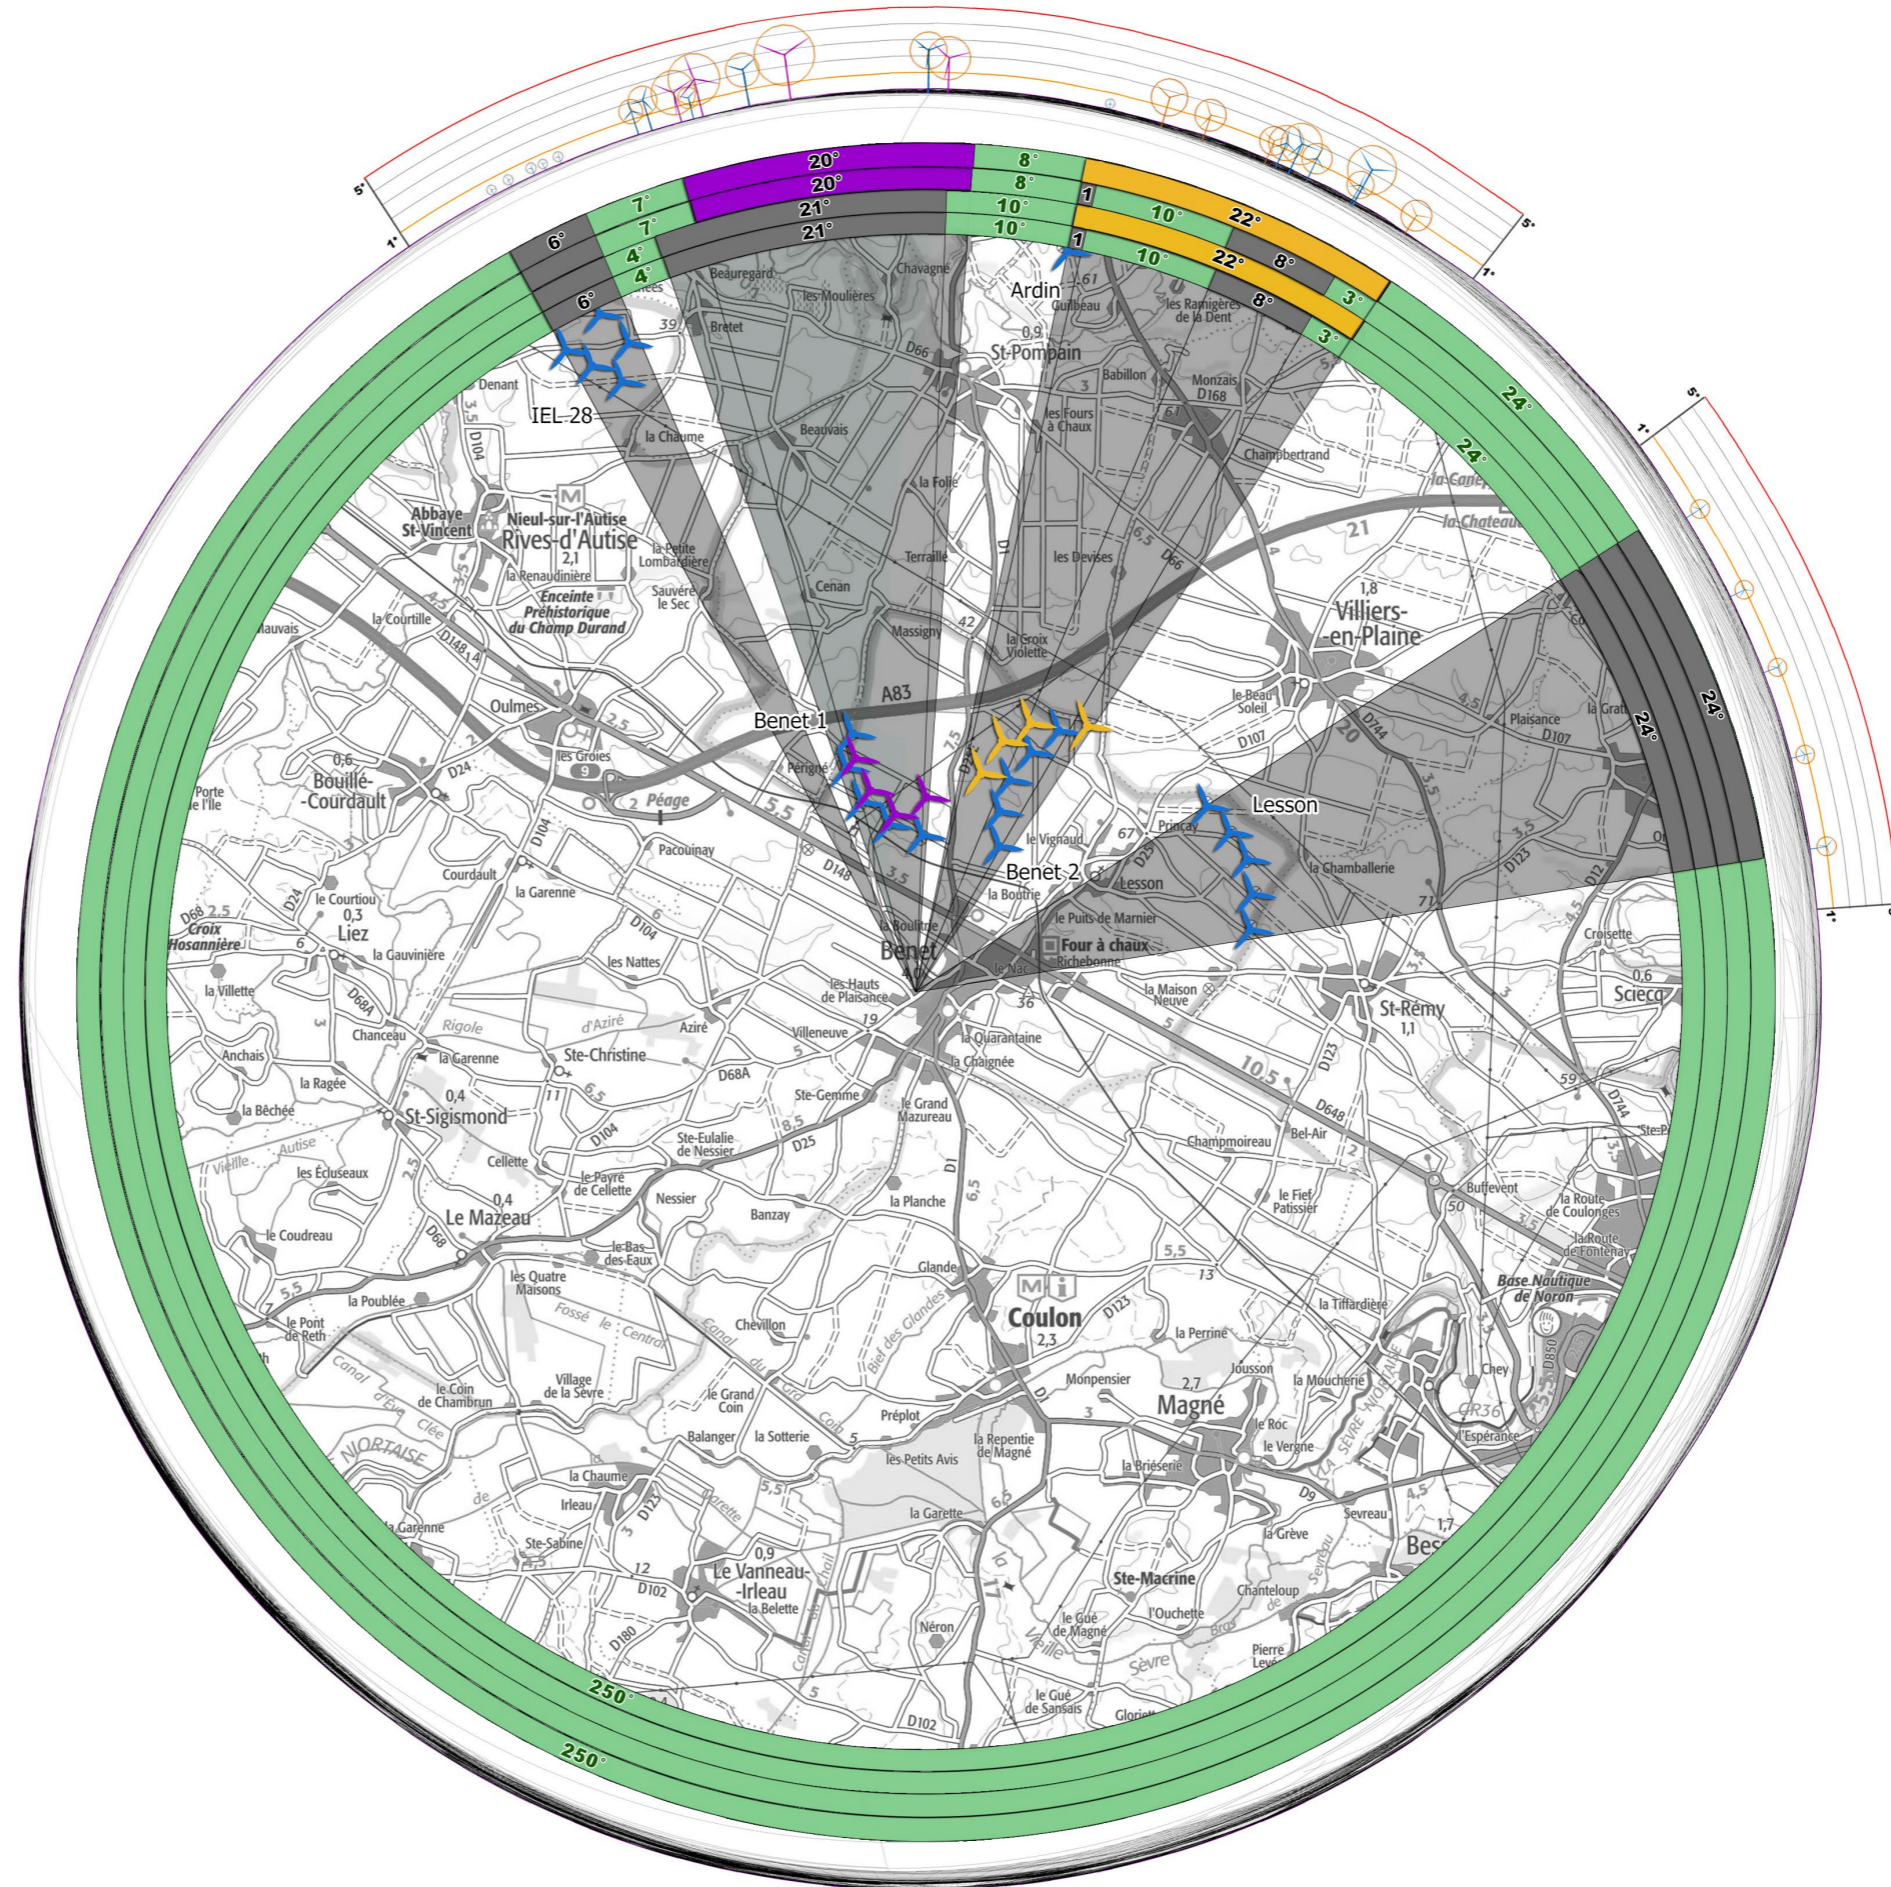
20°
20°
8°
8°
1
1
21°
21°
10°
10°
10°
10°
22°
22°
8°
8°
3°
3°
7°
7°
4°
4°
6°
6°
24°
24°
24°
24°
250°
250°
5°
1°
5°
1°
5°
1°
1°

Ardin
Guilbeau
St-Pompain
Beauregard
Chavagné
les Moulières
Bretet
D66
0,9
IEL 28
Denant
la Chaume
Beauvais
Babillon
les Ramigères de la Dent
Monzais
D168
les Fours à Chaux
Champbertrand
la Folie
Abbaye St-Vincent
Nieul-sur-l'Autise
Rives-d'Autise
2,1
la Renaudinière
Enceinte Préhistorique du Champ Durand
la Petite Lombardière
Sauvère le Sec
Terraillé
les Devises
la Canep
la Chateau
21
Cenan
1,8
Villiers-en-Plaine
la Courtille
Massigny
la Croix Violette
42
A83
Oulmes
Benet 1
le Beau Soleil
D107
Plaisance
D107
la Grat
0,6
Bouillé-Courdault
les Groies
Périgné
D24
Péage
Porte de l'Ile
Lesson
Pacouinay
le Vignaud
Princay
Benet 2
Lesson
la Boutrie
la Chamballerie
Courdault
la Garenne
D148
le Courtiou
0,3
Liez
D68
Croix Hosannière
la Gauvinière
la Bouillère
Benet
le Puits de Marnier
Four à chaux
Richebonne
le Nac
les Nattes
la Villette
les Hauts de Plaisance
la Maison Neuve
St-Rémy
1,1
Croisette
0,6
Sciecq
D68A
Chanceau
Rigole
d'Aziré
Aziré
Villeneuve
19
la Quarantaine
la Chaignée
Anchais
la Garenne
Ste-Christine
D68A
la Ragée
Ste-Gemme
le Grand Mazureau
la Bêchée
0,4
St-Sigismond
D104
Ste-Eulalie de Nessier
D25
Champmoireau
Bel-Air
D648
10,5
Vieille Autise
les Écluseaux
Cellette
le Payré de Cellette
Nessier
le Fief Patissier
Buffevent
la Route de Coulonges
la Route de Fontenay
0,4
Le Mazeau
Banzay
la Planche
le Coudreau
les Bas des Eaux
Glandé
Base Nautique de Noron
les Quatre Maisons
Coulon
2,3
la Poublée
Fossé le Central
Chevillon
Bief des Glandes
D123
la Tiffardière
le Pont de Reth
la Perrine
Jousson
Chey
Canal d'Eve Clée
le Coin de Chambrun
Village de la Sèvre
le Grand Coin
Monpensier
2,7
Magné
la Moucherie
Balanger
la Sotterie
Préplot
la Repentie de Magné
le Roc
le Vergne
l'Espérance
NIORTAISE
la Chaume
les Petits Avis
la Briéserie
Irleau
Sevreau
la Garenne
la Garette
la Grève
1,7
Bes
Ste-Sabine
12
0,9
Le Vanneau-Irleau
la Belette
D102
Ste-Macrine
l'Ouchette
Chanteloup
D180
Néron
le Gué de Magné
Sèvre
Pierre Levé
le Gué de Sansais
D102
Glorie
Vieille